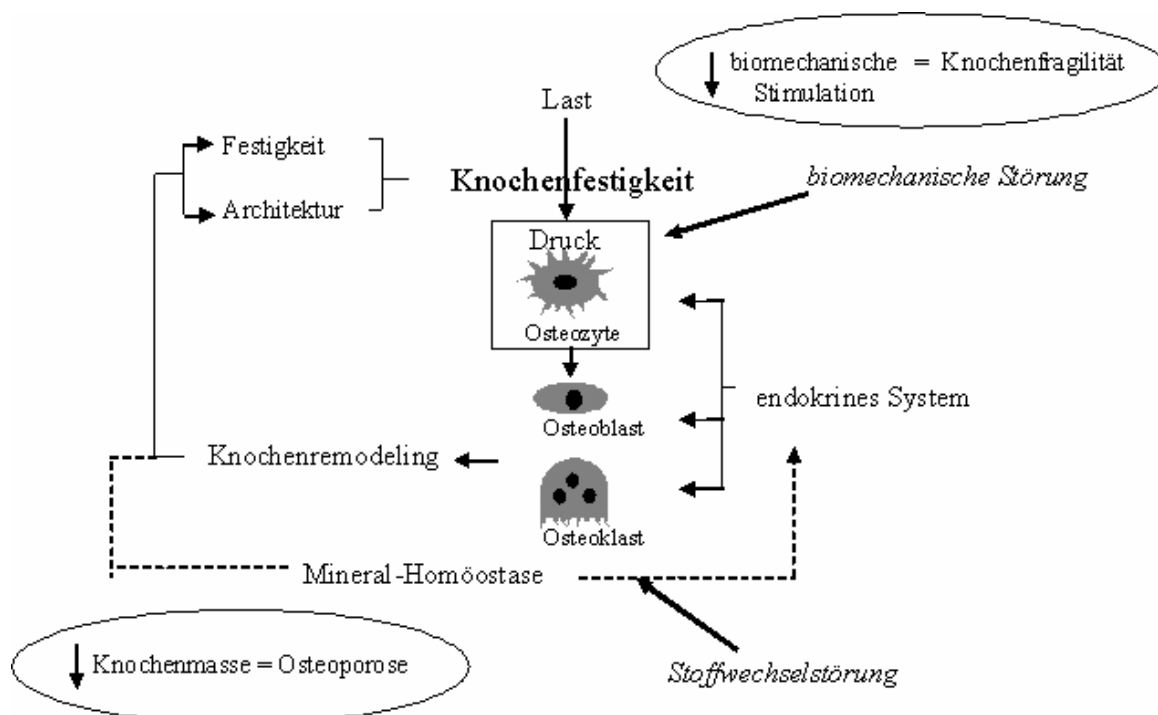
biomechanische Stimulation = Knochenfragilität

Last

Festigkeit

Architektur

Knochenfestigkeit

biomechanische Störung

Druck

Osteozyte

Osteoblast

endokrines System

Knochenremodeling

Osteoklast

Mineral-Homöostase

Knochenmasse = Osteoporose

Stoffwechselstörung